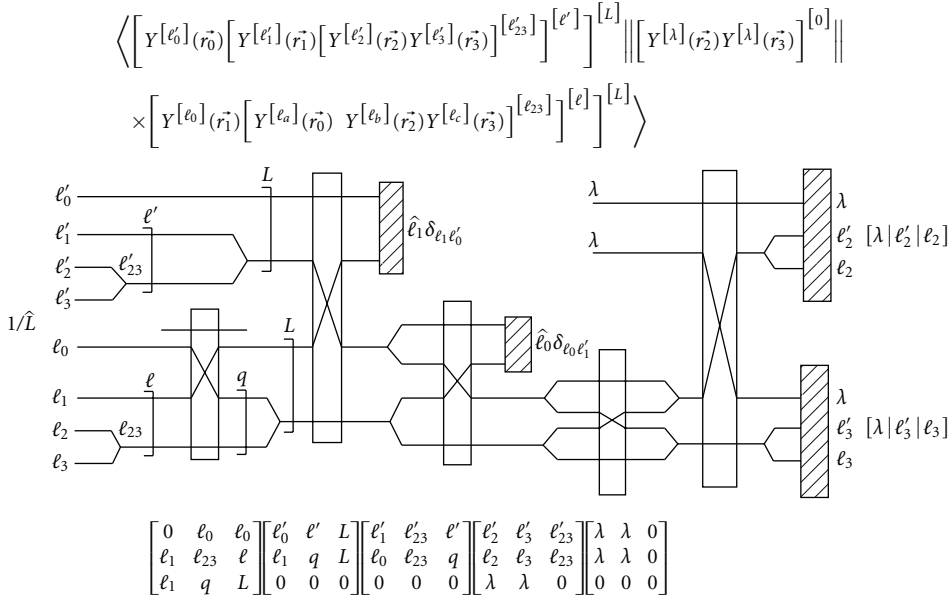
$\left\langle \left[ Y^{[\ell_0']}(\vec{r_0}) \left[ Y^{[\ell_1']}(\vec{r_1}) \left[ Y^{[\ell_2']}(\vec{r_2}) Y^{[\ell_3']}(\vec{r_3}) \right]^{[\ell_{23}']} \right]^{[\ell']} \right]^{[L]} \middle\| \left[ Y^{[\lambda]}(\vec{r_2}) Y^{[\lambda]}(\vec{r_3}) \right]^{[0]} \right\|$

$\times \left[ Y^{[\ell_0]}(\vec{r_1}) \left[ Y^{[\ell_a]}(\vec{r_0}) \; Y^{[\ell_b]}(\vec{r_2}) Y^{[\ell_c]}(\vec{r_3}) \right]^{[\ell_{23}]} \right]^{[\ell]} \Big]^{[L]} \Big\rangle$

$\ell_0'$ $L$
$\ell_1'$ $\ell'$
$\ell_2'$ $\ell_{23}'$
$\ell_3'$
$\hat{\ell}_1 \delta_{\ell_1 \ell_0'}$
$\lambda$
$\lambda$
$\lambda$
$\ell_2'$ $[\lambda | \ell_2' | \ell_2]$
$\ell_2$
$1/\hat{L}$
$\ell_0$ $L$
$\hat{\ell}_0 \delta_{\ell_0 \ell_1'}$
$\ell_1$ $\ell$ $q$
$\ell_2$ $\ell_{23}$
$\ell_3$
$\lambda$
$\ell_3'$ $[\lambda | \ell_3' | \ell_3]$
$\ell_3$

$\begin{bmatrix} 0 & \ell_0 & \ell_0 \\ \ell_1 & \ell_{23} & \ell \\ \ell_1 & q & L \end{bmatrix} \begin{bmatrix} \ell_0' & \ell' & L \\ \ell_1 & q & L \\ 0 & 0 & 0 \end{bmatrix} \begin{bmatrix} \ell_1' & \ell_{23}' & \ell' \\ \ell_0 & \ell_{23} & q \\ 0 & 0 & 0 \end{bmatrix} \begin{bmatrix} \ell_2' & \ell_3' & \ell_{23}' \\ \ell_2 & \ell_3 & \ell_{23} \\ \lambda & \lambda & 0 \end{bmatrix} \begin{bmatrix} \lambda & \lambda & 0 \\ \lambda & \lambda & 0 \\ 0 & 0 & 0 \end{bmatrix}$